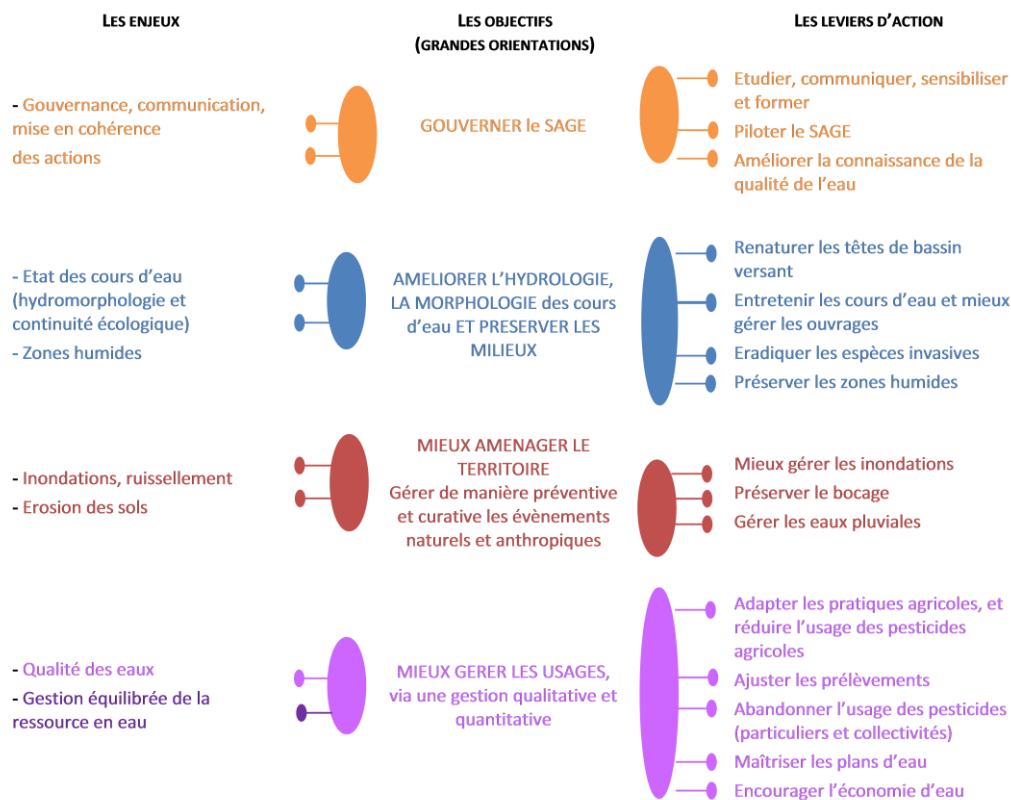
LES ENJEUX

LES OBJECTIFS (GRANDES ORIENTATIONS)

LES LEVIERS D'ACTION

- Gouvernance, communication, mise en cohérence des actions

GOUVERNER le SAGE

Etudier, communiquer, sensibiliser et former

Piloter le SAGE

Améliorer la connaissance de la qualité de l'eau

- Etat des cours d'eau (hydromorphologie et continuité écologique)

- Zones humides

AMELIORER L'HYDROLOGIE, LA MORPHOLOGIE des cours d'eau ET PRESERVER LES MILIEUX

Renaturer les têtes de bassin versant

Entretenir les cours d'eau et mieux gérer les ouvrages

Eradiquer les espèces invasives

Préserver les zones humides

- Inondations, ruissellement

- Erosion des sols

MIEUX AMENAGER LE TERRITOIRE
Gérer de manière préventive et curative les évènements naturels et anthropiques

Mieux gérer les inondations

Préserver le bocage

Gérer les eaux pluviales

- Qualité des eaux

- Gestion équilibrée de la ressource en eau

MIEUX GERER LES USAGES, via une gestion qualitative et quantitative

Adapter les pratiques agricoles, et réduire l'usage des pesticides agricoles

Ajuster les prélèvements

Abandonner l'usage des pesticides (particuliers et collectivités)

Maîtriser les plans d'eau

Encourager l'économie d'eau